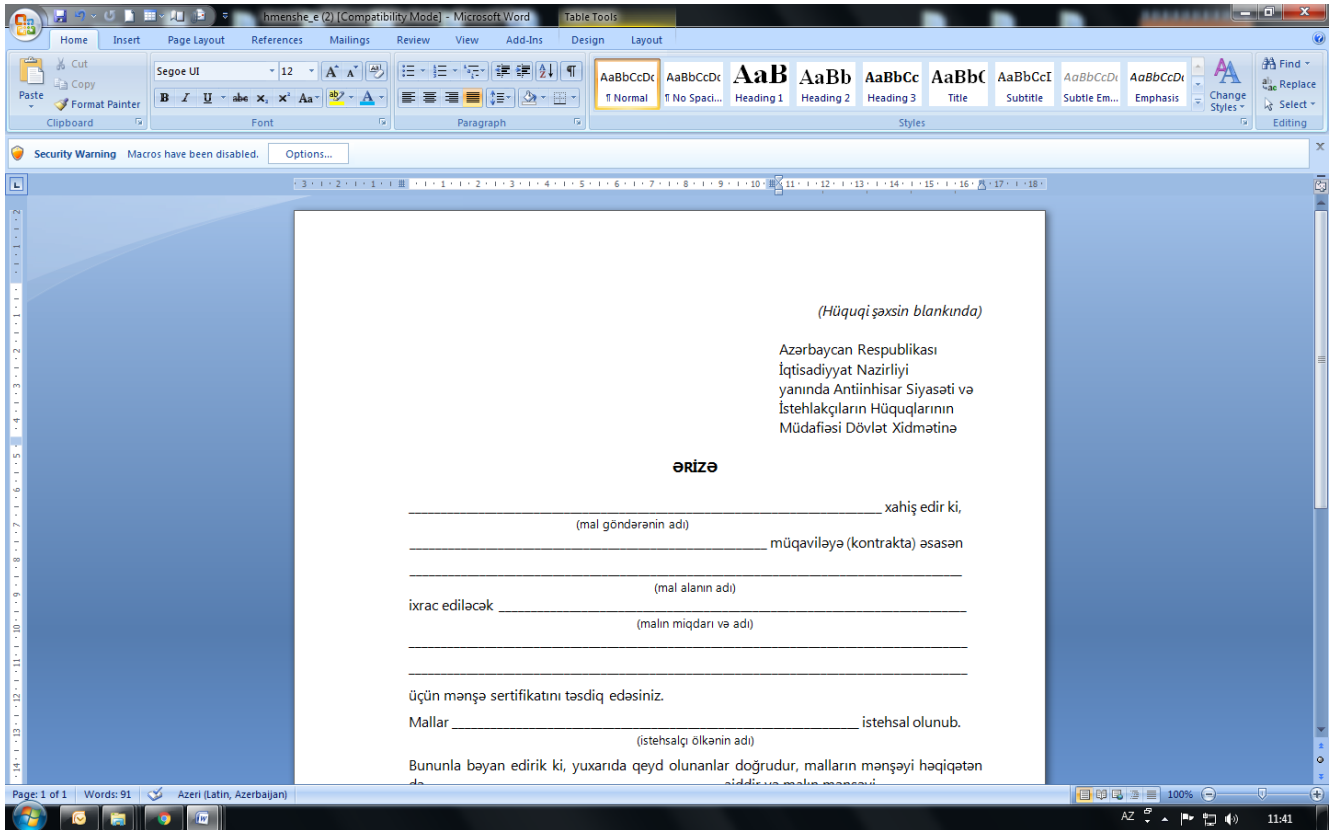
hmenshe_e (2) [Compatibility Mode] - Microsoft Word

Table Tools

Home Insert Page Layout References Mailings Review View Add-Ins Design Layout

Cut
Copy
Paste
Format Painter
Clipboard

Segoe UI 12
Font

Paragraph

AaBbCcDc ¶ Normal
AaBbCcDc ¶ No Spaci...
AaB Heading 1
AaBb Heading 2
AaBbCc Heading 3
AaBbC Title
AaBbCcI Subtitle
AaBbCcDc Subtle Em...
AaBbCcDc Emphasis
Change Styles
Styles

Find
Replace
Select
Editing

Security Warning Macros have been disabled. Options...

(Hüquqi şəxsin blankında)

Azərbaycan Respublikası
İqtisadiyyat Nazirliyi
yanında Antiinhisar Siyasəti və
İstehlakçıların Hüquqlarının
Müdafiəsi Dövlət Xidmətinə

ƏRİZƏ

________________________________________ xahiş edir ki,
(mal göndərənin adı)
________________________________ müqaviləyə (kontrakta) əsasən
________________________________________
(mal alanın adı)
ixrac ediləcək ________________________________
(malın miqdarı və adı)
________________________________________
________________________________________
üçün mənşə sertifikatını təsdiq edəsiniz.
Mallar ________________________________ istehsal olunub.
(istehsalçı ölkənin adı)
Bunulna bəyan edirik ki, yuxarıda qeyd olunanlar doğrudur, malların mənşəyi həqiqətən də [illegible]

Page: 1 of 1 Words: 91 Azeri (Latin, Azerbaijan) 100%

AZ 11:41